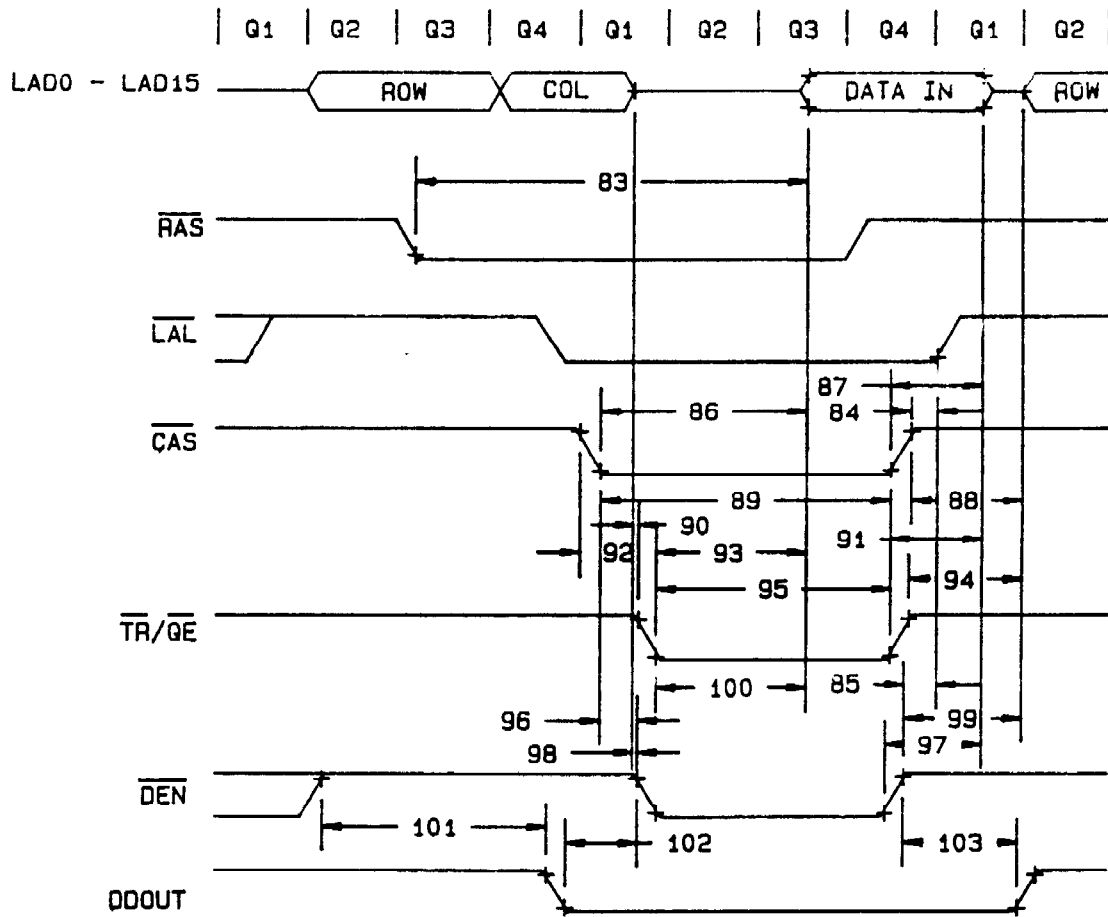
Q1 | Q2 | Q3 | Q4 | Q1 | Q2 | Q3 | Q4 | Q1 | Q2

LAD0 - LAD15 ROW COL DATA IN ROW

83

$\overline{RAS}$

$\overline{LAL}$

87
86 84

$\overline{CAS}$

89 88
90
92 93 91
95 94

$\overline{TR}/\overline{QE}$

100 85
96 99
98 97

$\overline{DEN}$

101 102 103

DDOUT